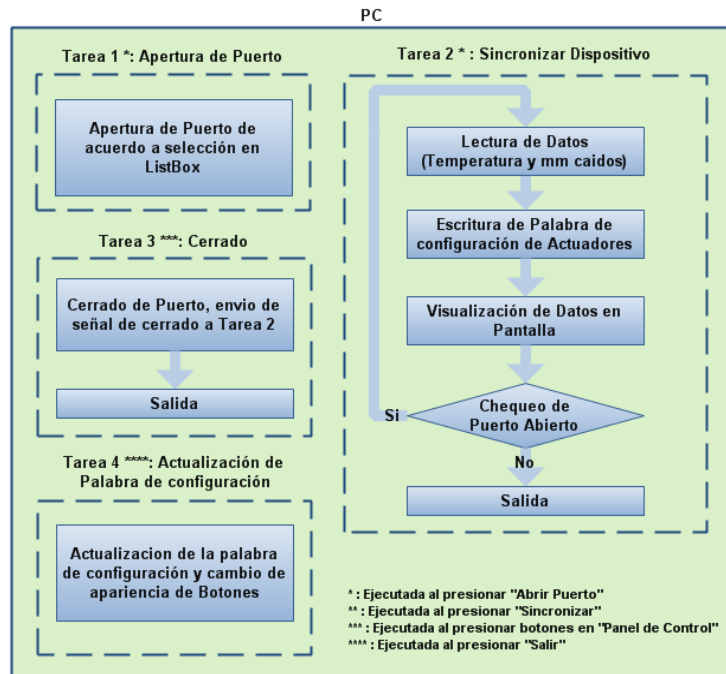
PC

Tarea 1 *: Apertura de Puerto

Apertura de Puerto de acuerdo a selección en ListBox

Tarea 3 ***: Cerrado

Cerrado de Puerto, envio de señal de cerrado a Tarea 2

Salida

Tarea 4 ****: Actualización de Palabra de configuración

Actualizacion de la palabra de configuración y cambio de apariencia de Botones

Tarea 2 * : Sincronizar Dispositivo

Lectura de Datos (Temperatura y mm caidos)

Escritura de Palabra de configuración de Actuadores

Visualización de Datos en Pantalla

Si

Chequeo de Puerto Abierto

No

Salida

* : Ejecutada al presionar "Abrir Puerto"
** : Ejecutada al presionar "Sincronizar"
*** : Ejecutada al presionar botones en "Panel de Control"
**** : Ejecutada al presionar "Salir"